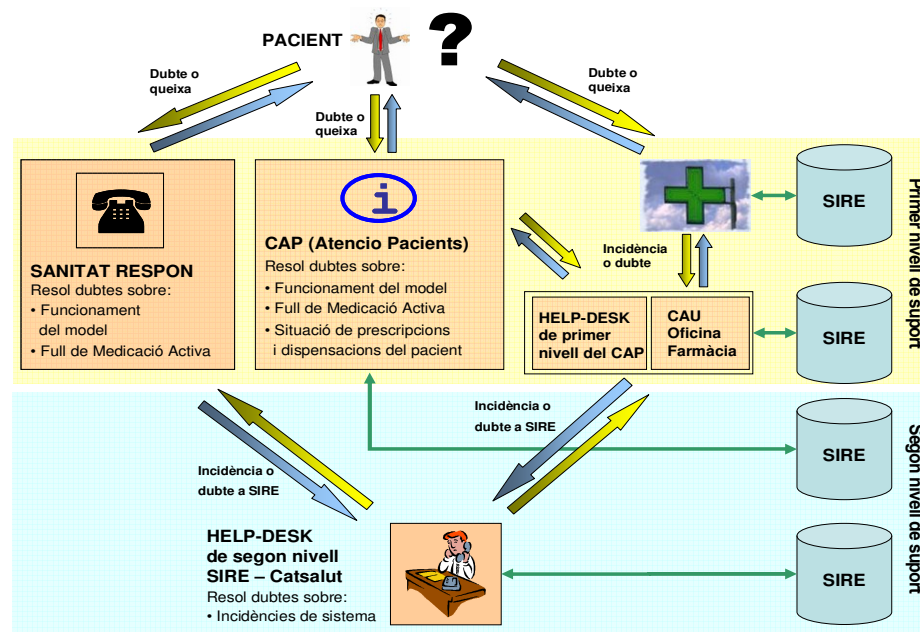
PACIENT

?

Dubte o queixa

Dubte o queixa

Dubte o queixa

SANITAT RESPON
Resol dubtes sobre:
• Funcionament del model
• Full de Medicació Activa

i

CAP (Atencio Pacients)
Resol dubtes sobre:
• Funcionament del model
• Full de Medicació Activa
• Situació de prescripcions i dispensacions del pacient

SIRE

Incidència o dubte

HELP-DESK de primer nivell del CAP

CAU Oficina Farmàcia

SIRE

Primer nivell de suport

Incidència o dubte a SIRE

SIRE

Incidència o dubte a SIRE

HELP-DESK de segon nivell SIRE – Catsalut
Resol dubtes sobre:
• Incidències de sistema

SIRE

Segon nivell de suport